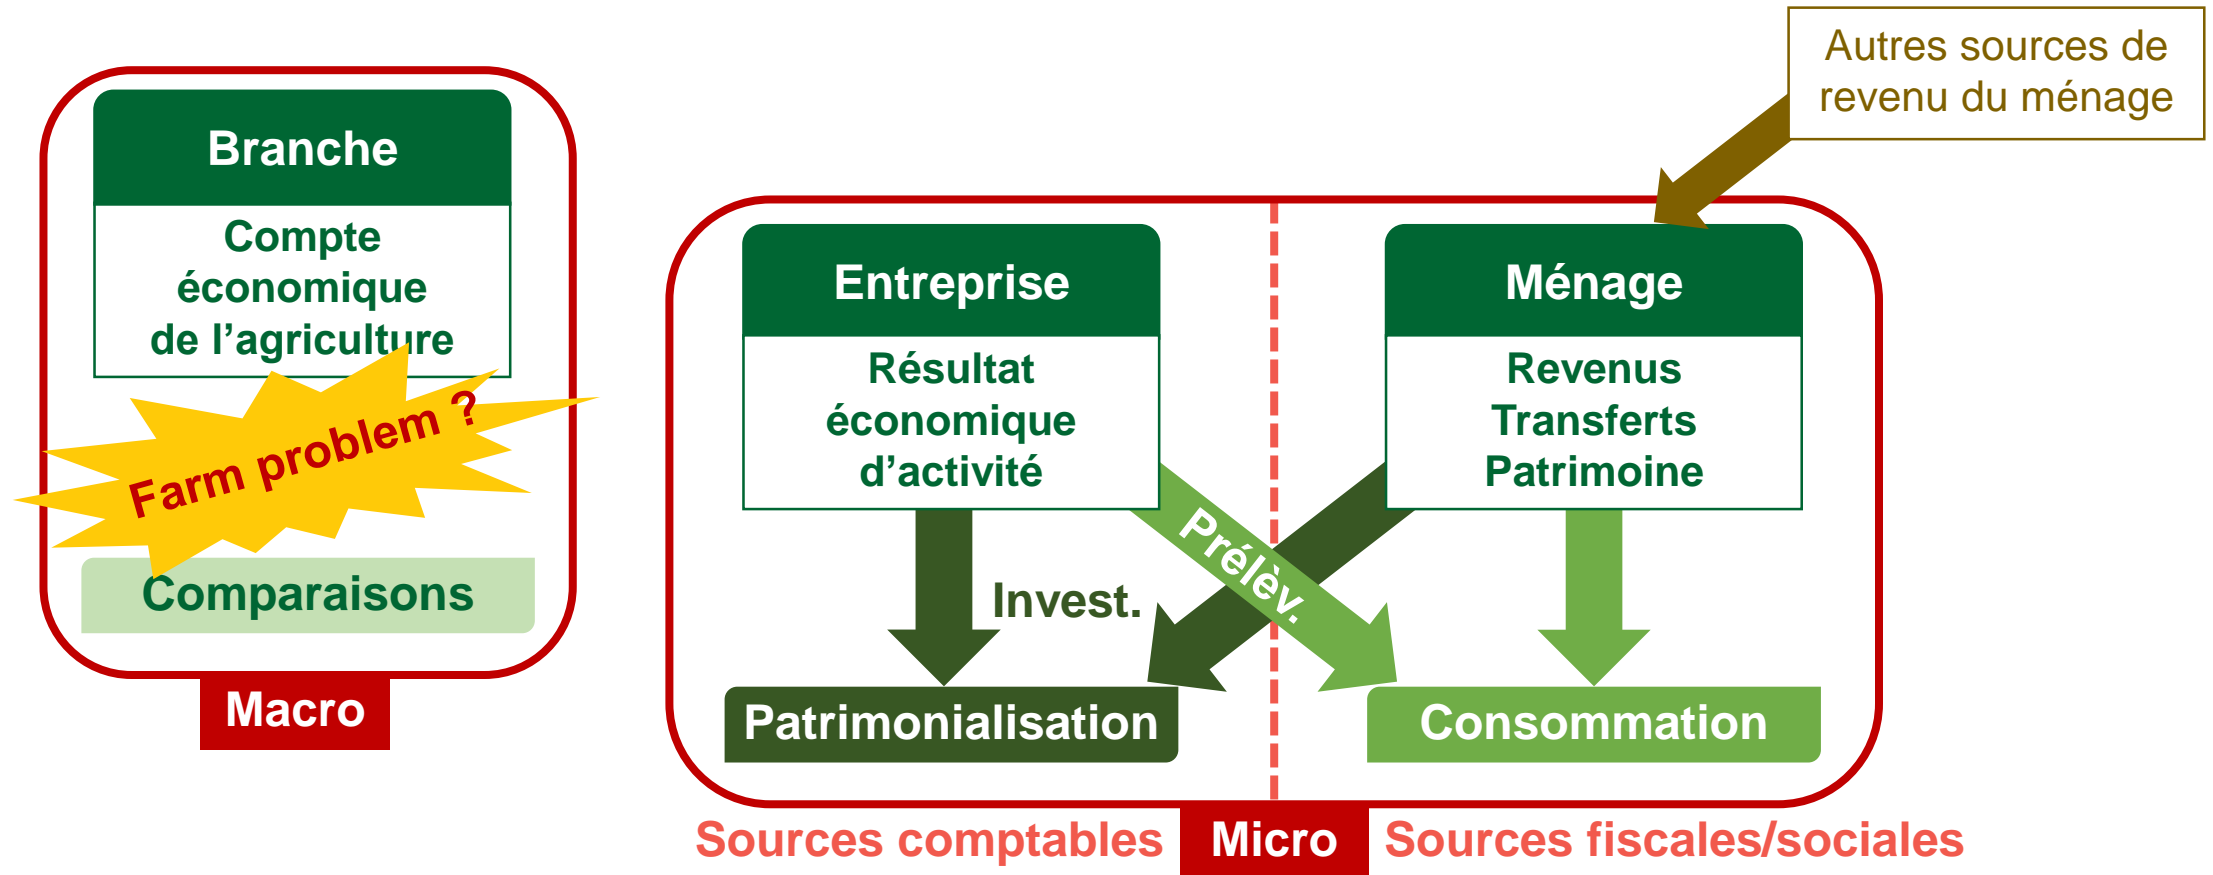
Autres sources de revenu du ménage

Branche

Compte économique de l’agriculture

Farm problem ?

Comparaisons

Macro

Entreprise

Résultat économique d’activité

Ménage

Revenus Transferts Patrimoine

Invest.

Prélèv.

Patrimonialisation

Consommation

Sources comptables

Micro

Sources fiscales/sociales